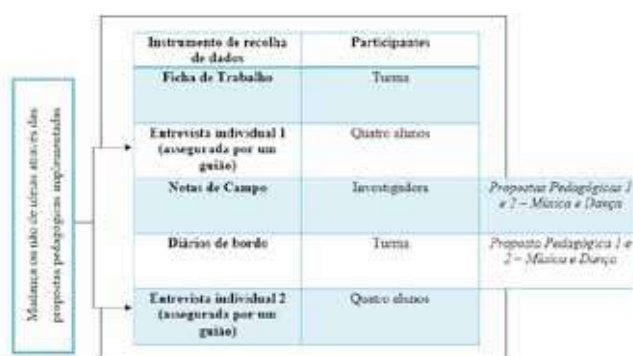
Mudança ou não de ideias através das propostas pedagógicas implementadas

| Instrumento de recolha de dados | Participantes |
|---|---|
| Ficha de Trabalho | Turma |
| Entrevista individual 1 (assegurada por um guião) | Quatro alunos |
| Notas de Campo | Investigadora |
| Diários de bordo | Turma |
| Entrevista individual 2 (assegurada por um guião) | Quatro alunos |

Propostas Pedagógicas 1 e 2 – Música e Dança

Proposta Pedagógica 1 e 2 – Música e Dança